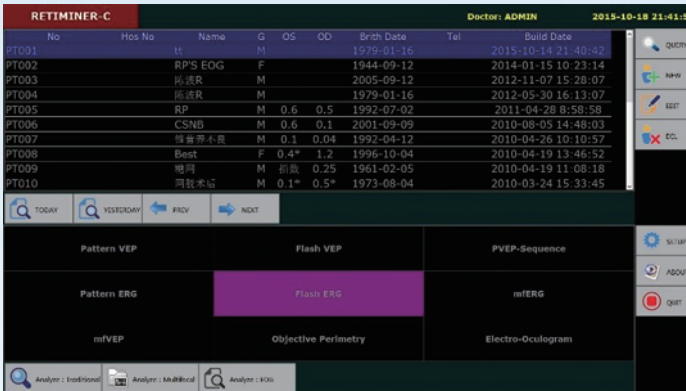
RETIMINER-C

Doctor: ADMIN 2015-10-18 21:41:5

| No | Hos No | Name | G | OS | OD | Brith Date | Tel | Build Date |
|---|---|---|---|---|---|---|---|---|
| PT001 | | tt | M | | | 1979-01-16 | | 2015-10-14 21:40:42 |
| PT002 | | RP'S EOG | F | | | 1944-09-12 | | 2014-01-15 10:23:14 |
| PT003 | | 陈涛R | M | | | 2005-09-12 | | 2012-11-07 15:28:07 |
| PT004 | | 陈涛R | M | | | 1979-01-16 | | 2012-05-30 16:13:07 |
| PT005 | | RP | M | 0.6 | 0.5 | 1992-07-02 | | 2011-04-28 8:58:58 |
| PT006 | | CSNB | M | 0.6 | 0.1 | 2001-09-09 | | 2010-08-05 14:48:03 |
| PT007 | | 锥营养不良 | M | 0.1 | 0.04 | 1992-04-12 | | 2010-04-26 10:10:57 |
| PT008 | | Best | F | 0.4* | 1.2 | 1996-10-04 | | 2010-04-19 13:46:52 |
| PT009 | | 晚网 | M | 指数 | 0.25 | 1961-02-05 | | 2010-04-19 11:08:18 |
| PT010 | | 网脱术后 | M | 0.1* | 0.5* | 1973-08-04 | | 2010-03-24 15:33:45 |

QUERY
NEW
EDIT
DEL

TODAY
YESTERDAY
PREV
NEXT

Pattern VEP
Flash VEP
PVEP-Sequence
Pattern ERG
Flash ERG
mfERG
mfVEP
Objective Perimetry
Electro-Oculogram

SETUP
ABOUT
QUIT

Analyze : traditional
Analyze : Multifocal
Analyze : EOG